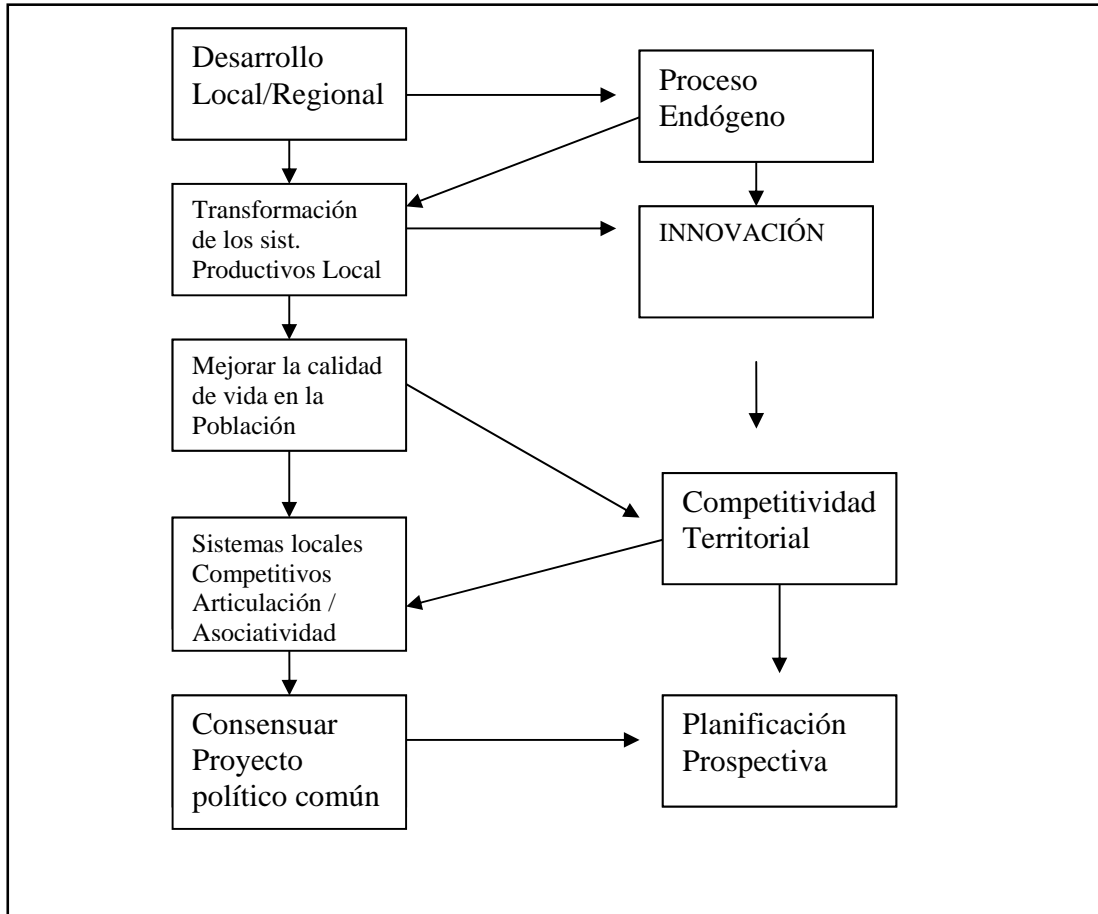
Desarrollo Local/Regional

Proceso Endógeno

Transformación de los sist. Productivos Local

INNOVACIÓN

Mejorar la calidad de vida en la Población

Competitividad Territorial

Sistemas locales Competitivos Articulación / Asociatividad

Consensuar Proyecto político común

Planificación Prospectiva